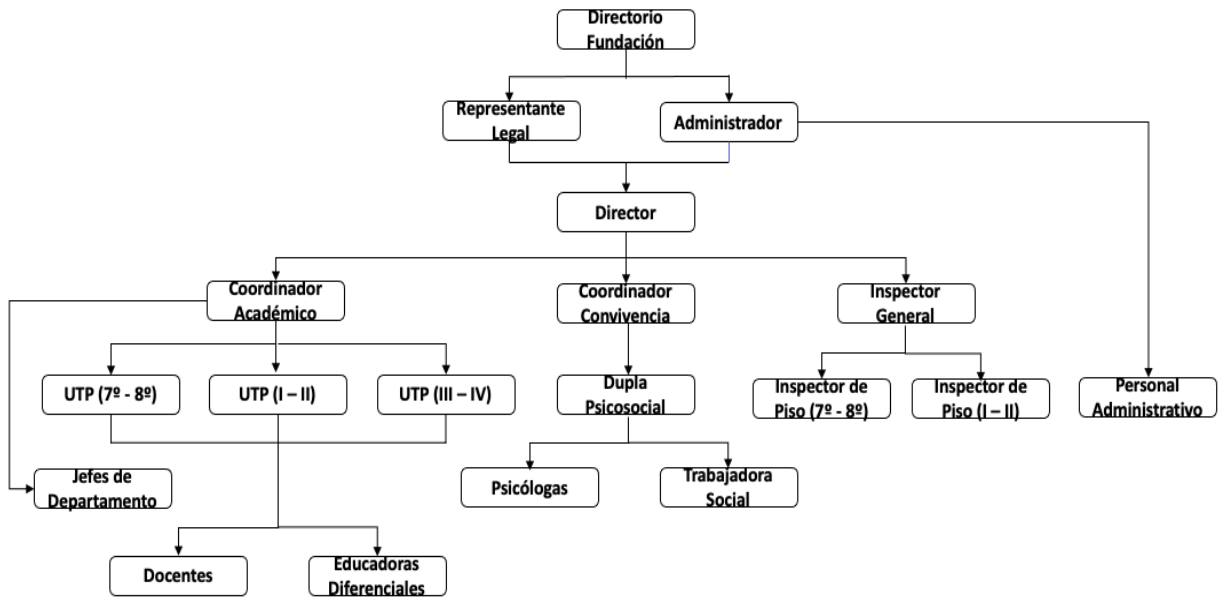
Directorio Fundación

Representante Legal

Administrador

Director

Coordinador Académico

Coordinador Convivencia

Inspector General

UTP (7º - 8º)

UTP (I – II)

UTP (III – IV)

Dupla Psicosocial

Inspector de Piso (7º - 8º)

Inspector de Piso (I – II)

Personal Administrativo

Jefes de Departamento

Psicólogas

Trabajadora Social

Docentes

Educadoras Diferenciales